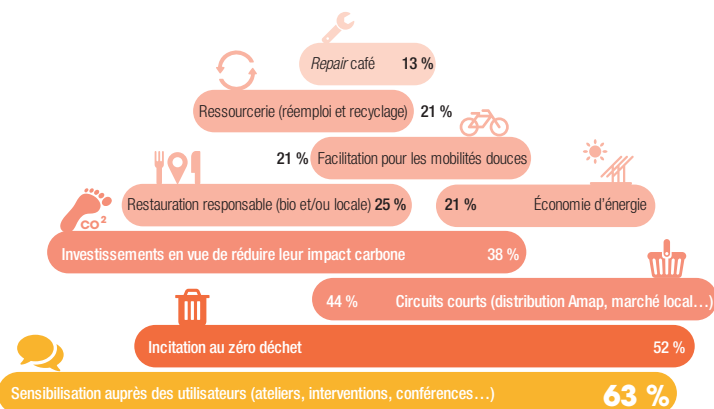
Repair café 13 %

Ressourcerie (réemploi et recyclage) 21 %

21 % Facilitation pour les mobilités douces

Restauration responsable (bio et/ou locale) 25 %

21 % Économie d'énergie

CO²

Investissements en vue de réduire leur impact carbone 38 %

44 % Circuits courts (distribution Amap, marché local…)

Incitation au zéro déchet 52 %

Sensibilisation auprès des utilisateurs (ateliers, interventions, conférences…) 63 %